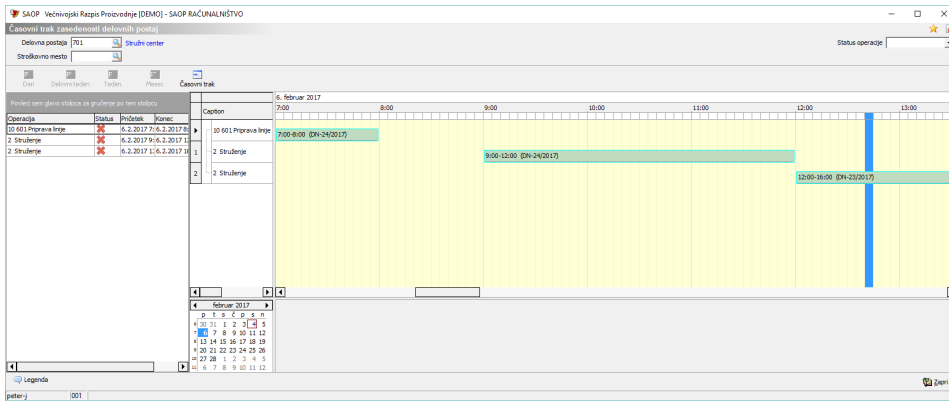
SAOP Večnivojski Razpis Proizvodnje [DEMO] - SAOP RAČUNALNIŠTVO

Časovni trak zasedenosti delovnih postaj

Delovna postaja 701 Stružni center

Stroškovno mesto

Status operacije

Dan Delovni teden Teden Mesec Časovni trak

Povleci sem glavo stolpca za grupiranje po tem stolpcu

| Operacija | Status | Pričetek | Konec |
|---|---|---|---|
| 10 601 Priprava linije | | 6.2.2017 7: | 6.2.2017 8: |
| 2 Struženje | | 6.2.2017 9: | 6.2.2017 1: |
| 2 Struženje | | 6.2.2017 1: | 6.2.2017 1( |

Caption

10 601 Priprava linije

1 2 Struženje

2 2 Struženje

6. februar 2017

7:00 8:00 9:00 10:00 11:00 12:00 13:00

7:00-8:00 (DN-24/2017)

9:00-12:00 (DN-24/2017)

12:00-16:00 (DN-23/2017)

februar 2017

p t s č p s n

5 30 31 1 2 3 4 5

6 6 7 8 9 10 11 12

7 13 14 15 16 17 18 19

8 20 21 22 23 24 25 26

9 27 28 1 2 3 4 5

10 6 7 8 9 10 11 12

Legenda

Zapri

peter-j 001